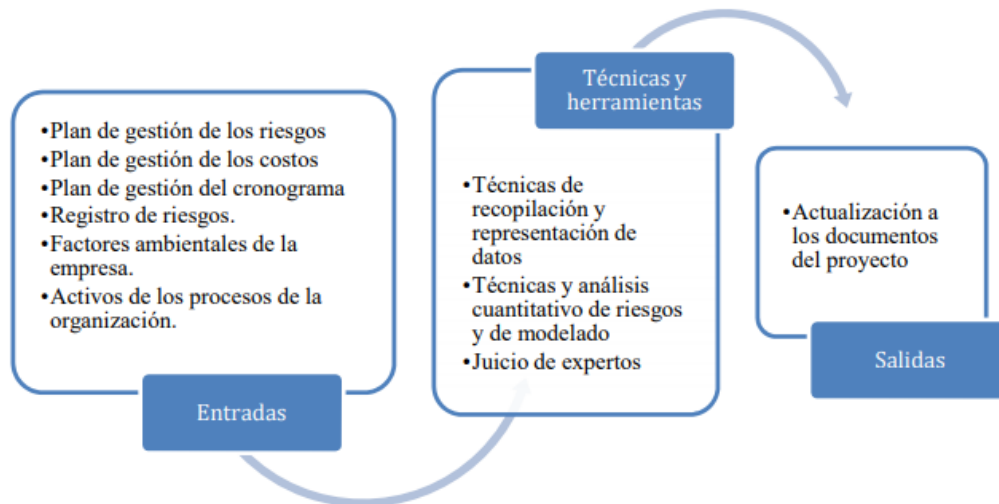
•Plan de gestión de los riesgos
•Plan de gestión de los costos
•Plan de gestión del cronograma
•Registro de riesgos.
•Factores ambientales de la empresa.
•Activos de los procesos de la organización.

Entradas

Técnicas y herramientas

•Técnicas de recopilación y representación de datos
•Técnicas y análisis cuantitativo de riesgos y de modelado
•Juicio de expertos

•Actualización a los documentos del proyecto

Salidas